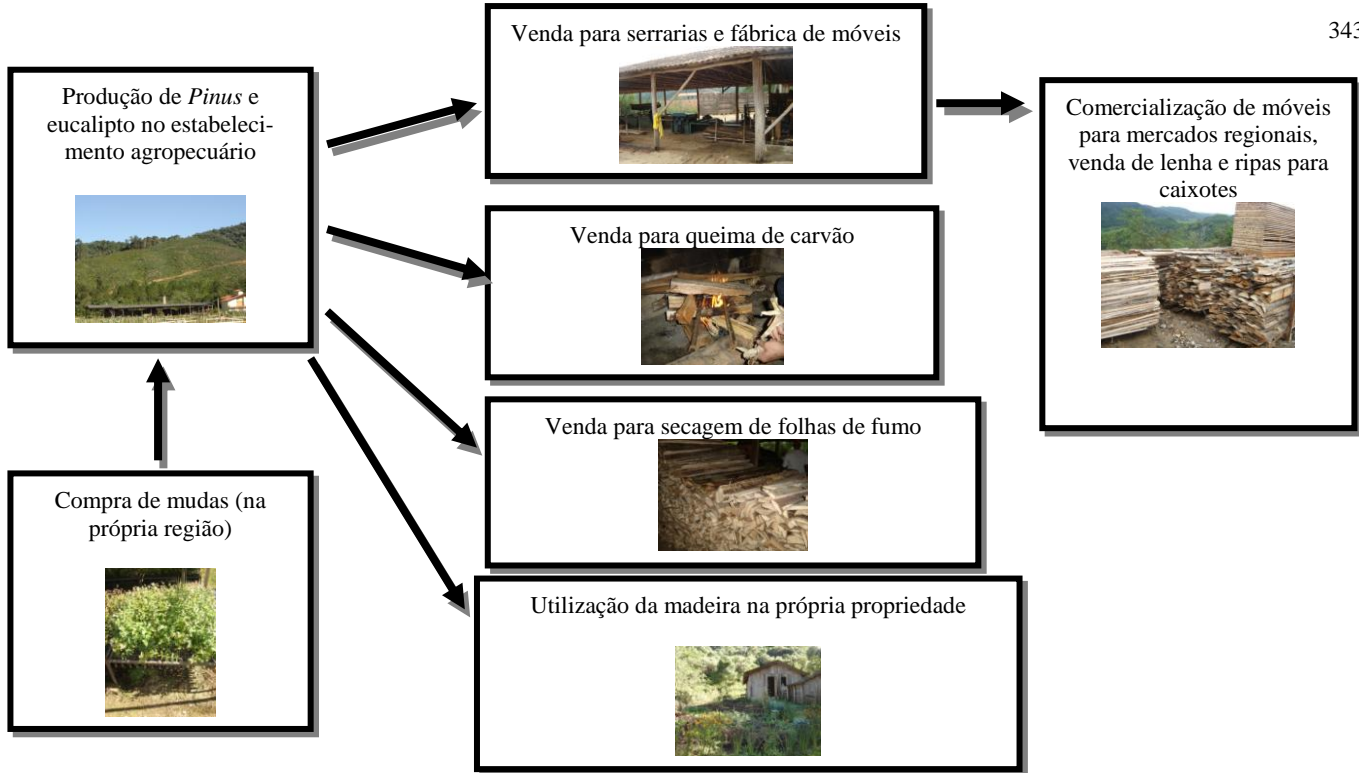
343

Produção de *Pinus* e eucalipto no estabelecimento agropecuário

Compra de mudas (na própria região)

Venda para serrarias e fábrica de móveis

Venda para queima de carvão

Venda para secagem de folhas de fumo

Utilização da madeira na própria propriedade

Comercialização de móveis para mercados regionais, venda de lenha e ripas para caixotes